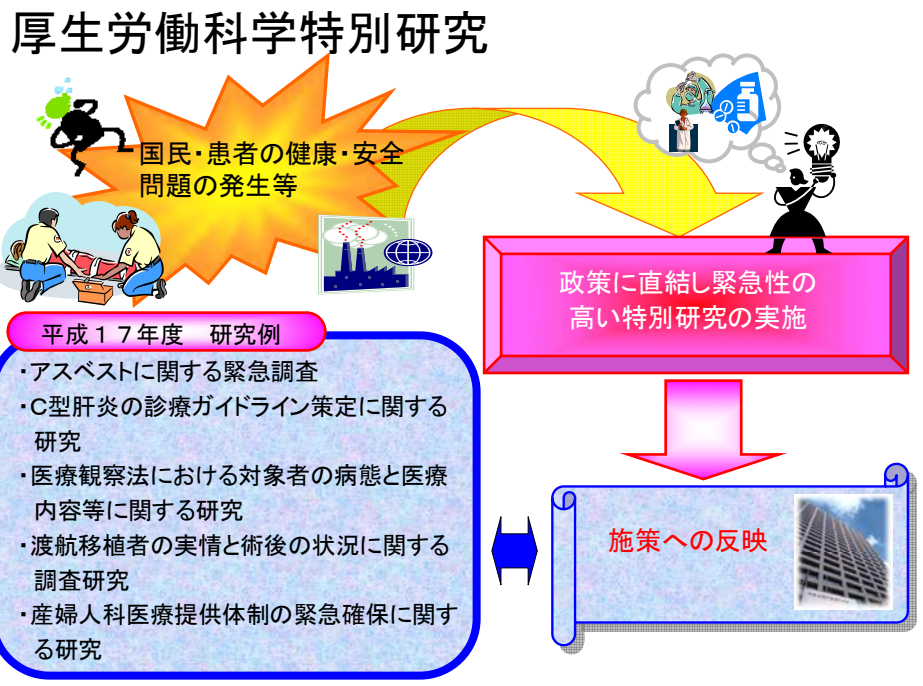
厚生労働科学特別研究

国民・患者の健康・安全問題の発生等

政策に直結し緊急性の高い特別研究の実施

平成１７年度　研究例

・アスベストに関する緊急調査
・C型肝炎の診療ガイドライン策定に関する研究
・医療観察法における対象者の病態と医療内容等に関する研究
・渡航移植者の実情と術後の状況に関する調査研究
・産婦人科医療提供体制の緊急確保に関する研究

施策への反映